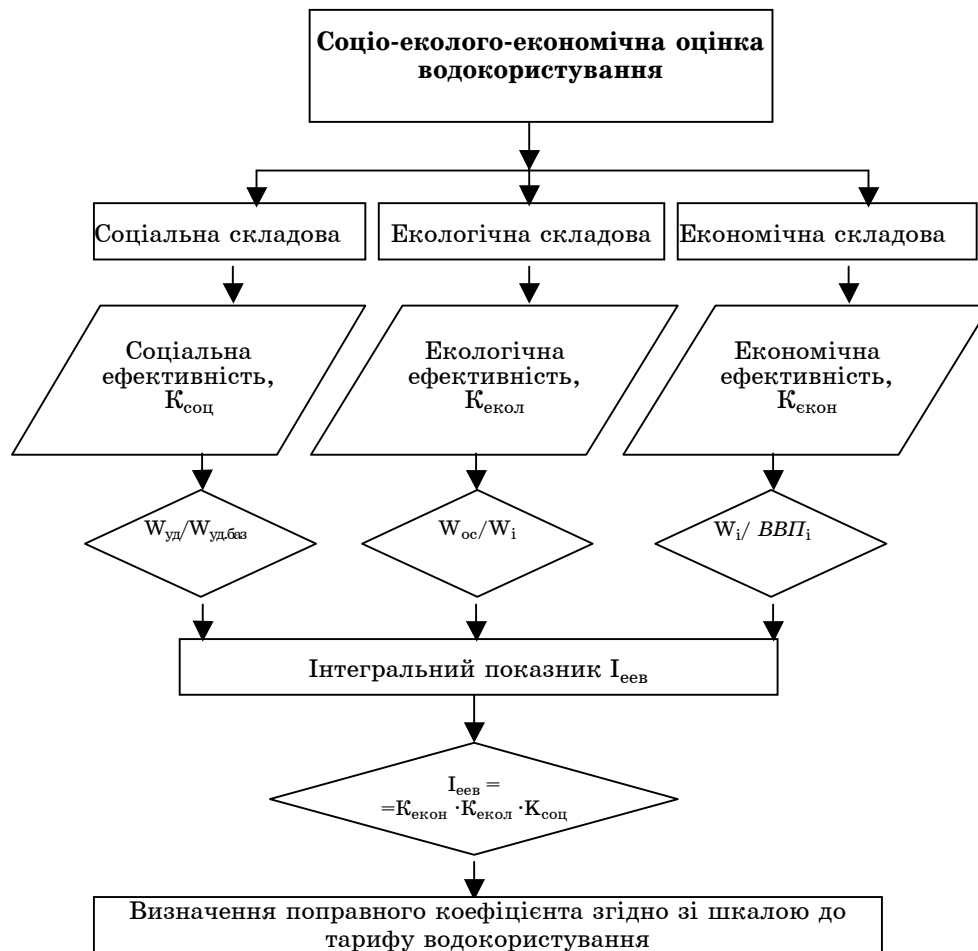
Соціо-еколого-економічна оцінка водокористування

Соціальна складова

Екологічна складова

Економічна складова

Соціальна ефективність, $K_{соц}$

Екологічна ефективність, $K_{екол}$

Економічна ефективність, $K_{екон}$

$W_{уд}/W_{уд.баз}$

$W_{oc}/W_{i}$

$W_{i}/ ВВП_{i}$

Інтегральний показник $I_{еев}$

$I_{еев} = K_{екон} \cdot K_{екол} \cdot K_{соц}$

Визначення поправного коефіцієнта згідно зі шкалою до тарифу водокористування